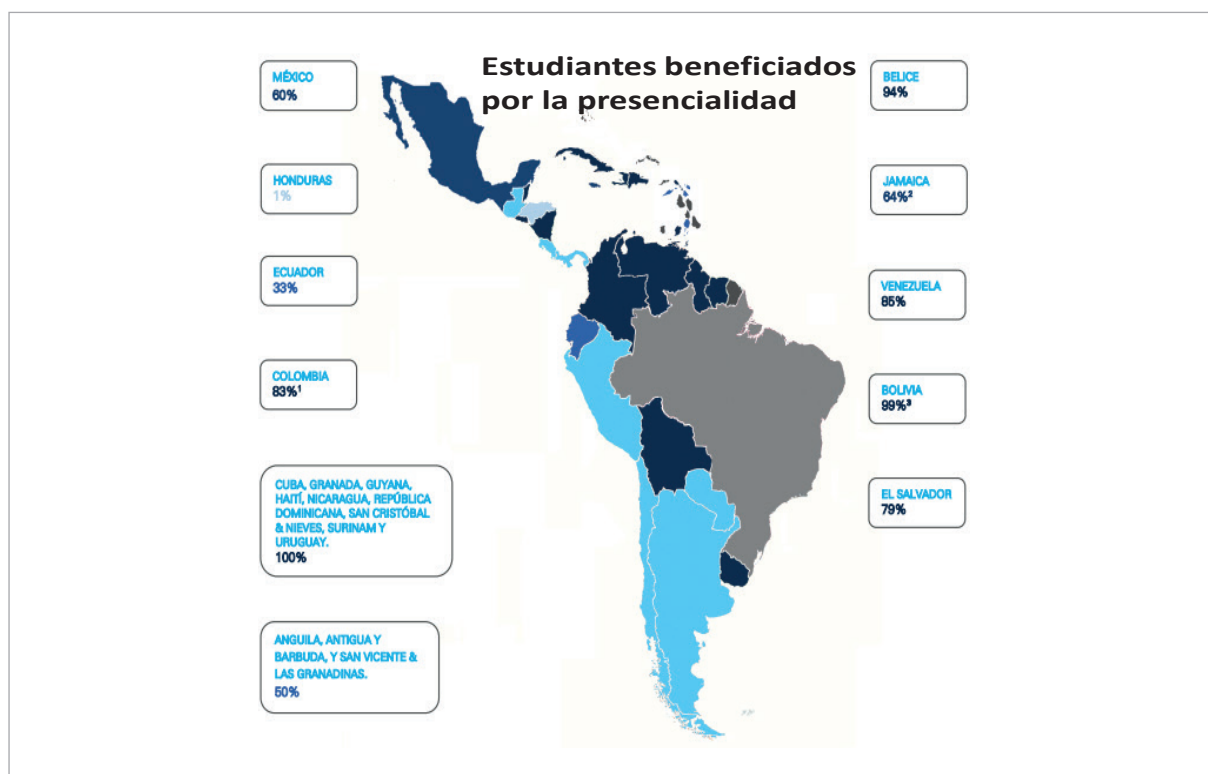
Estudiantes beneficiados por la presencialidad

MÉXICO
60%

HONDURAS
1%

ECUADOR
33%

COLOMBIA
83%$^1$

CUBA, GRANADA, GUYANA, HAITÍ, NICARAGUA, REPÚBLICA DOMINICANA, SAN CRISTÓBAL & NIEVES, SURINAM Y URUGUAY.
100%

ANGUILA, ANTIGUA Y BARBUDA, Y SAN VICENTE & LAS GRANADINAS.
50%

BELICE
94%

JAMAICA
64%$^2$

VENEZUELA
85%

BOLIVIA
99%$^3$

EL SALVADOR
79%